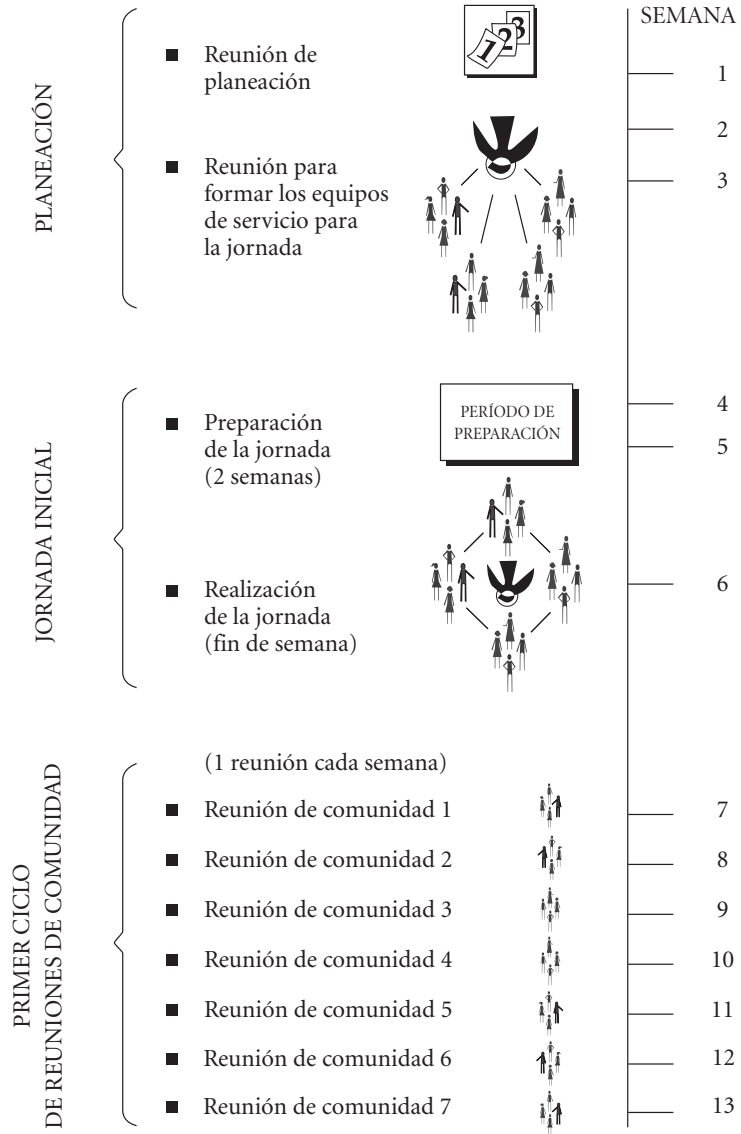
PLANEACIÓN

■ Reunión de planeación

123

■ Reunión para formar los equipos de servicio para la jornada

JORNADA INICIAL

■ Preparación de la jornada (2 semanas)

PERÍODO DE PREPARACIÓN

■ Realización de la jornada (fin de semana)

PRIMER CICLO DE REUNIONES DE COMUNIDAD

(1 reunión cada semana)

■ Reunión de comunidad 1

■ Reunión de comunidad 2

■ Reunión de comunidad 3

■ Reunión de comunidad 4

■ Reunión de comunidad 5

■ Reunión de comunidad 6

■ Reunión de comunidad 7

SEMANA
1
2
3
4
5
6
7
8
9
10
11
12
13